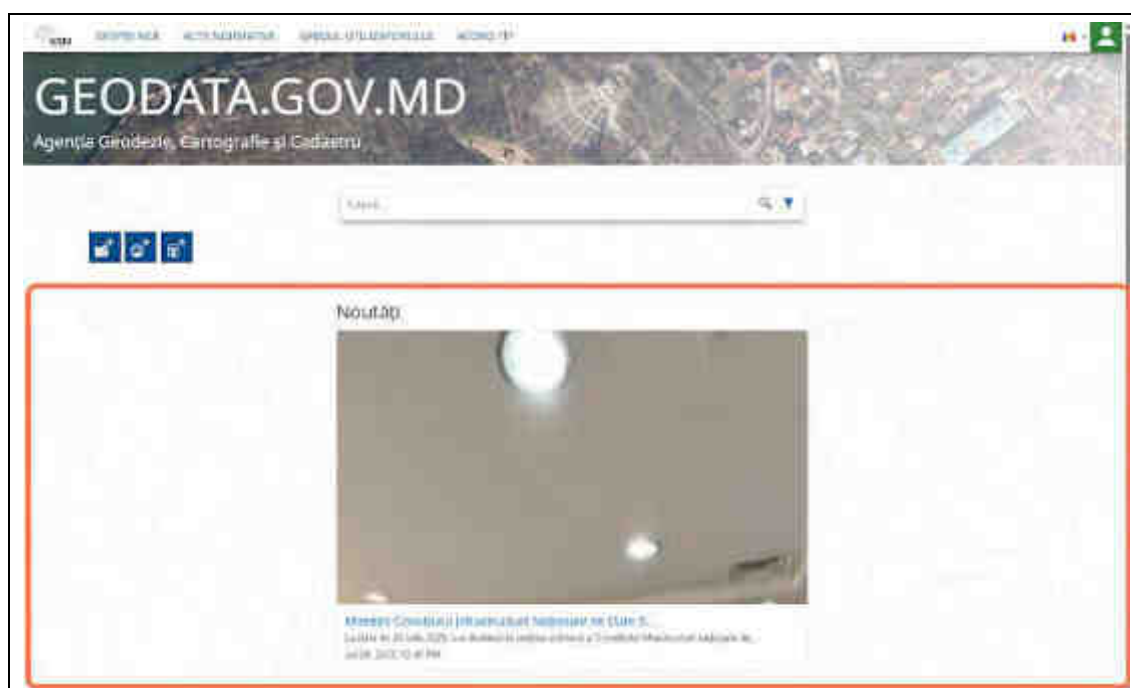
DESPRE NOI   ACTE NORMATIVE   GHIDUL UTILIZATORULUI   ACORD TIP

GEODATA.GOV.MD

Agenția Geodezie, Cartografie și Cadastru

Caută...

Noutăți

Ședința Consiliului Infrastructurii Naționale de Date S...

La data de 20 iulie 2025 s-a desfășurat ședința ordinară a Consiliului Infrastructurii Naționale de... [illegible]

Jul 28, 2025 10:41 PM